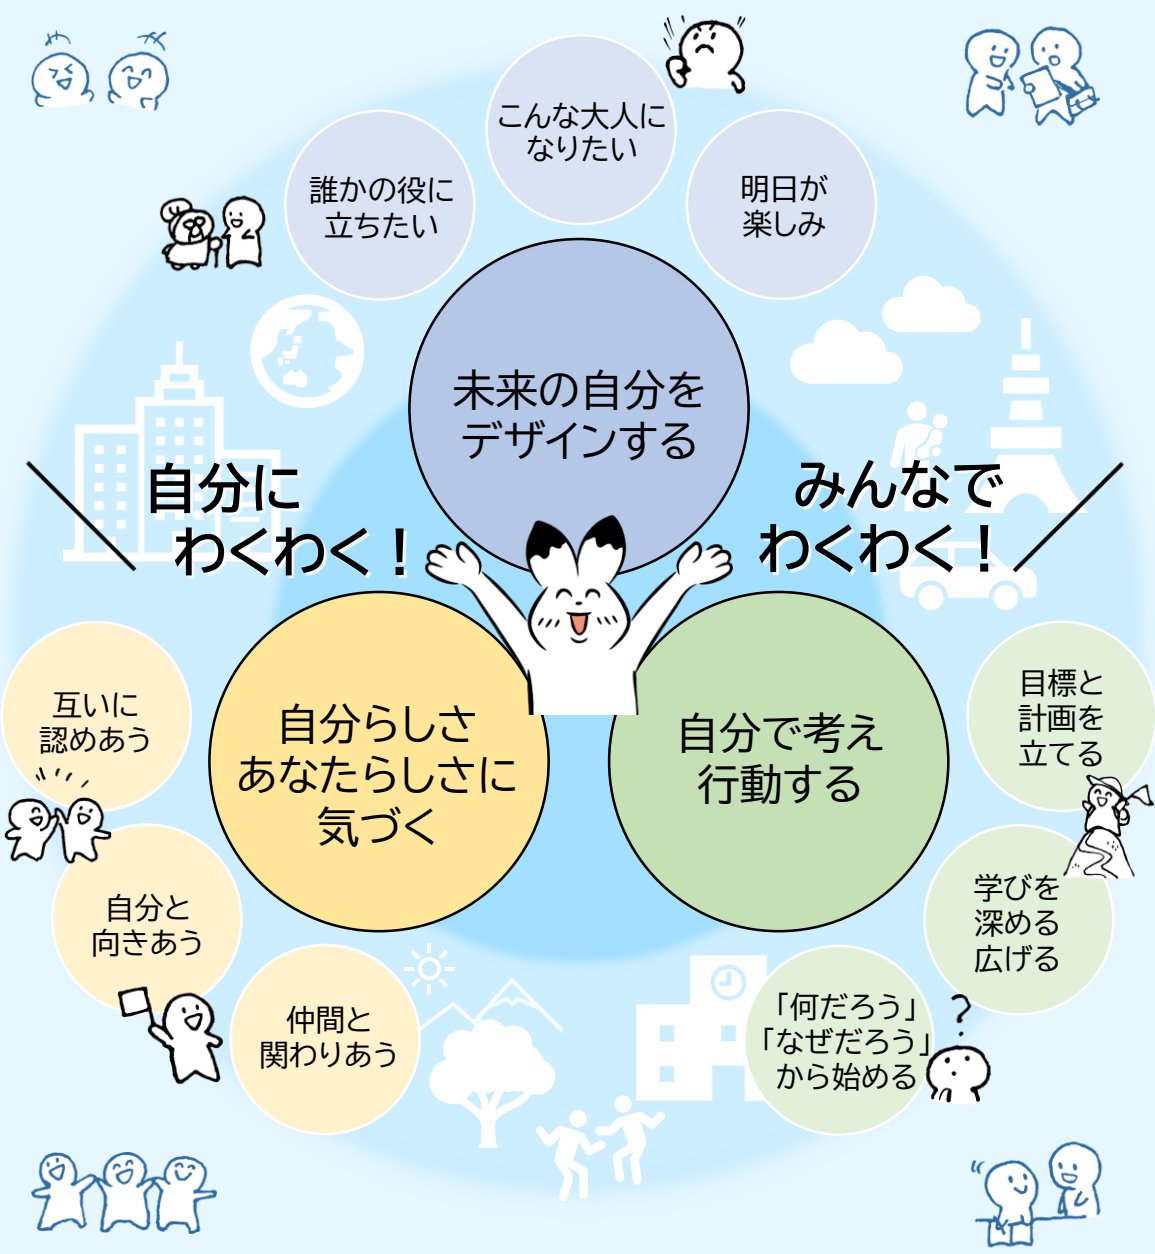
こんな大人になりたい

誰かの役に立ちたい

明日が楽しみ

未来の自分をデザインする

自分にわくわく！

みんなでわくわく！

互いに認めあう

自分らしさあなたらしさに気づく

自分で考え行動する

目標と計画を立てる

自分と向きあう

学びを深める広げる

仲間と関わりあう

「何だろう」「なぜだろう」から始める